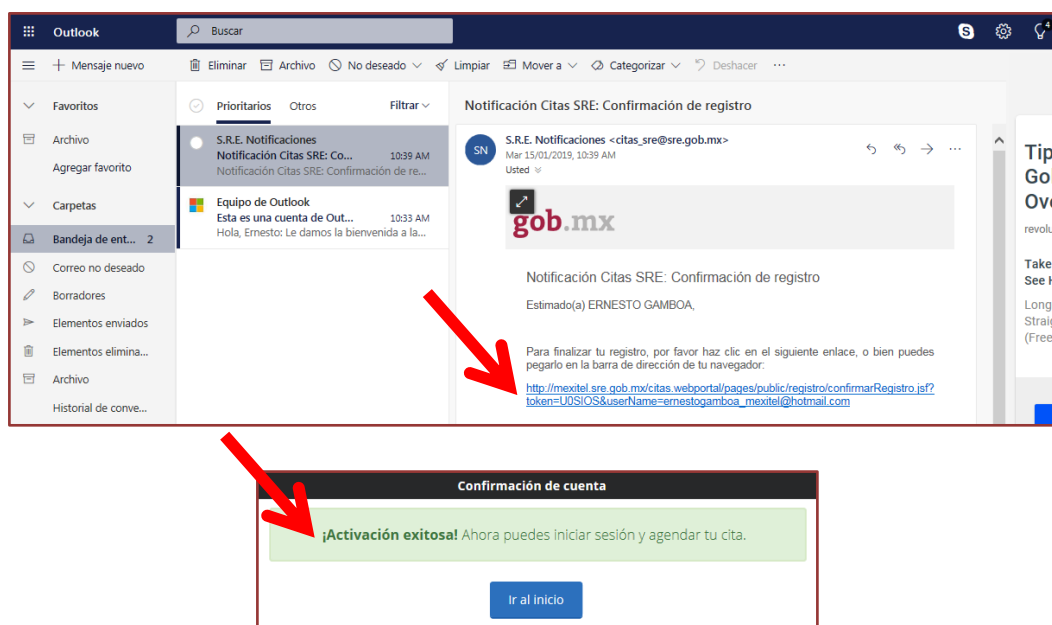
Outlook

Buscar

Mensaje nuevo

Eliminar Archivo No deseado Limpiar Mover a Categorizar Deshacer ···

Favoritos

Archivo

Agregar favorito

Carpetas

Bandeja de ent... 2

Correo no deseado

Borradores

Elementos enviados

Elementos elimina...

Archivo

Historial de conve...

Prioritarios Otros Filtrar

S.R.E. Notificaciones
Notificación Citas SRE: Co... 10:39 AM
Notificación Citas SRE: Confirmación de re...

Equipo de Outlook
Esta es una cuenta de Out... 10:33 AM
Hola, Ernesto: Le damos la bienvenida a la...

Notificación Citas SRE: Confirmación de registro

SN S.R.E. Notificaciones <citas_sre@sre.gob.mx>
Mar 15/01/2019, 10:39 AM
Usted

gob.mx

Notificación Citas SRE: Confirmación de registro

Estimado(a) ERNESTO GAMBOA,

Para finalizar tu registro, por favor haz clic en el siguiente enlace, o bien puedes pegarlo en la barra de dirección de tu navegador:

http://mexitel.sre.gob.mx/citas.webportal/pages/public/registro/confirmarRegistro.jsf?token=U0SIOS&userName=ernestogamboa_mexitel@hotmail.com

Tip
Gol
Ove
revolu
Take
See
Long
Straig
(Free

Confirmación de cuenta

¡Activación exitosa! Ahora puedes iniciar sesión y agendar tu cita.

Ir al inicio